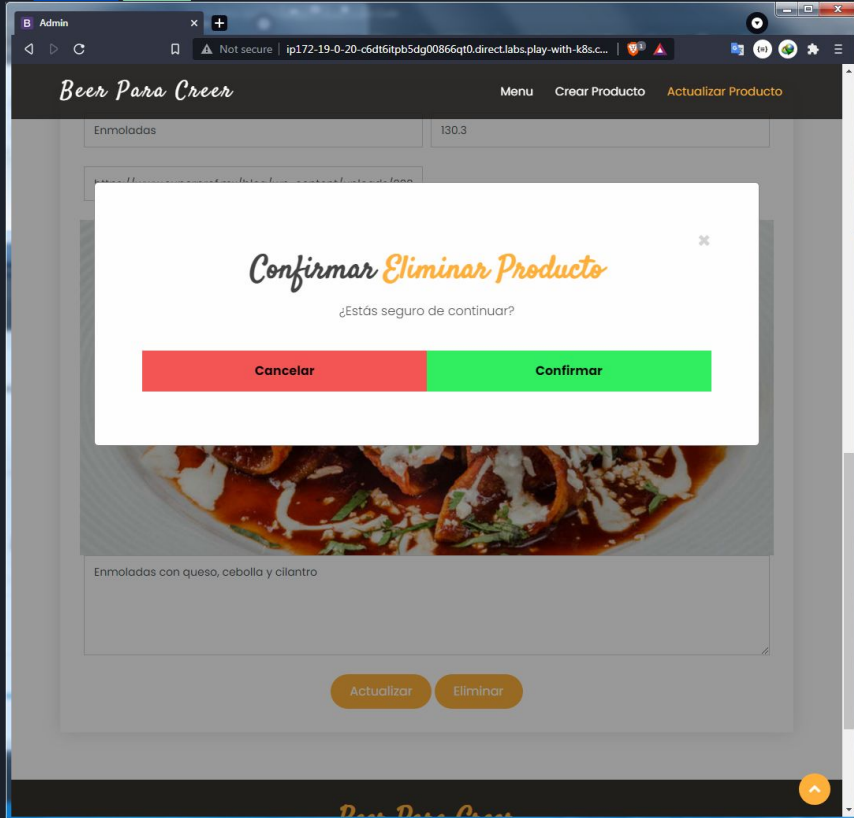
Admin

Not secure | ip172-19-0-20-c6dt6itpb5dg00866qt0.direct.labs.play-with-k8s.c...

Beer Para Creer

Menu Crear Producto Actualizar Producto

Enmoladas

130.3

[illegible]

×

Confirmar Eliminar Producto

¿Estás seguro de continuar?

Cancelar

Confirmar

Enmoladas con queso, cebolla y cilantro

Actualizar

Eliminar

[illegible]